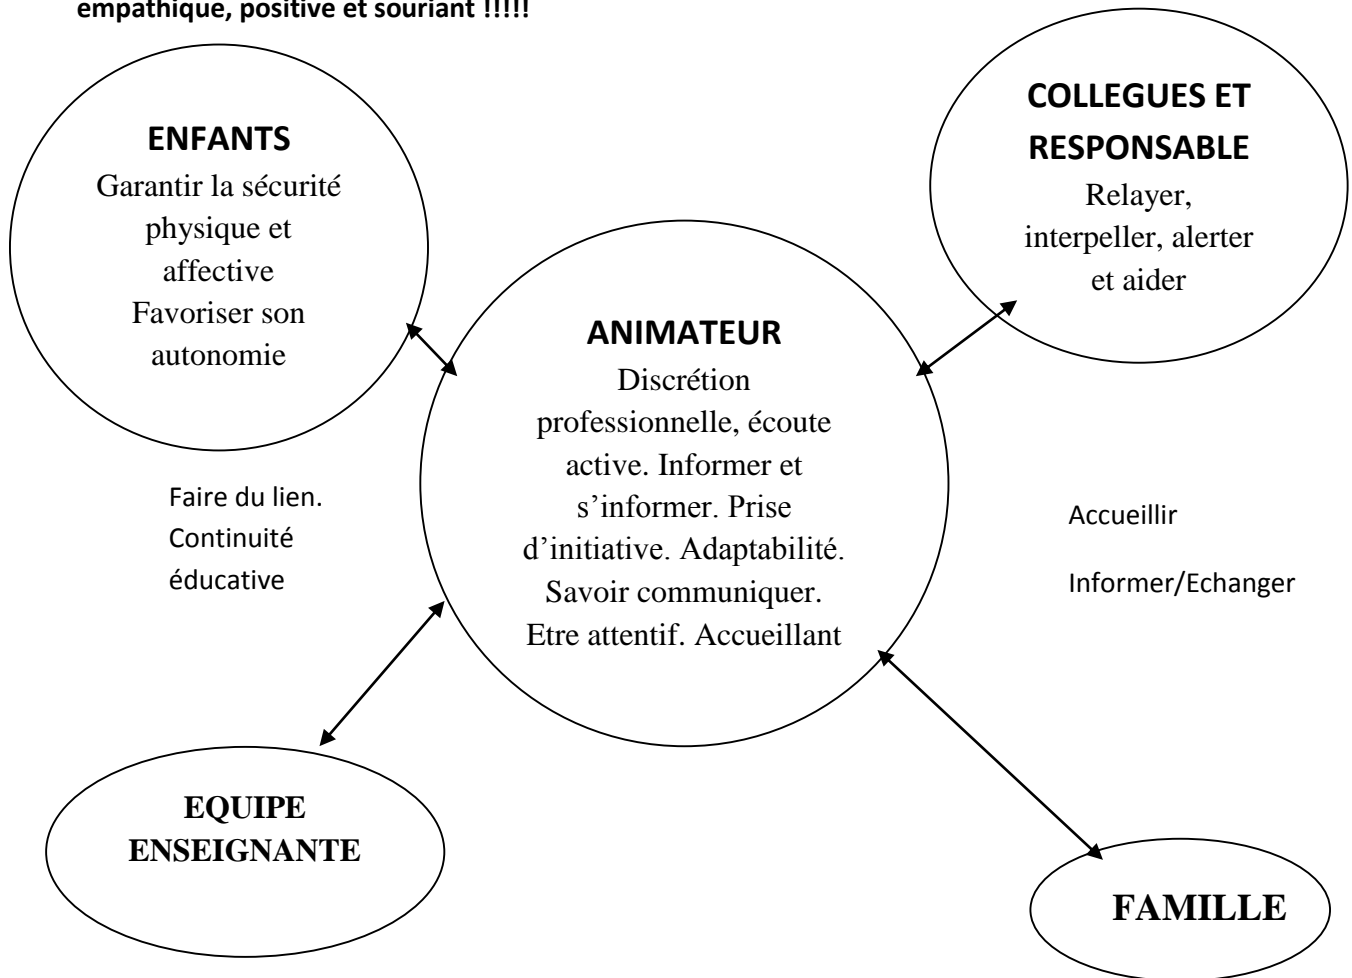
empathique, positive et souriant !!!!!

ENFANTS
Garantir la sécurité physique et affective
Favoriser son autonomie

COLLEGUES ET RESPONSABLE
Relayer, interpeller, alerter et aider

ANIMATEUR
Discrétion professionnelle, écoute active. Informer et s'informer. Prise d'initiative. Adaptabilité. Savoir communiquer. Etre attentif. Accueillant

Faire du lien.
Continuité éducative

Accueillir

Informer/Echanger

EQUIPE ENSEIGNANTE

FAMILLE